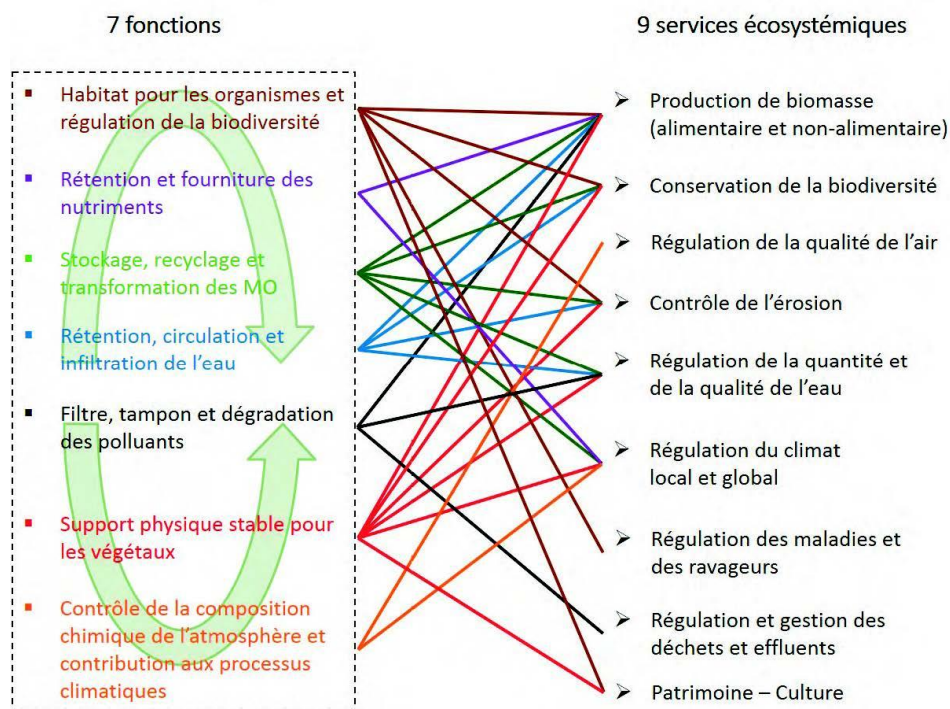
7 fonctions

9 services écosystémiques

- Habitat pour les organismes et régulation de la biodiversité
- Rétention et fourniture des nutriments
- Stockage, recyclage et transformation des MO
- Rétention, circulation et infiltration de l'eau
- Filtre, tampon et dégradation des polluants
- Support physique stable pour les végétaux
- Contrôle de la composition chimique de l'atmosphère et contribution aux processus climatiques

➢ Production de biomasse (alimentaire et non-alimentaire)
➢ Conservation de la biodiversité
➢ Régulation de la qualité de l'air
➢ Contrôle de l'érosion
➢ Régulation de la quantité et de la qualité de l'eau
➢ Régulation du climat local et global
➢ Régulation des maladies et des ravageurs
➢ Régulation et gestion des déchets et effluents
➢ Patrimoine – Culture